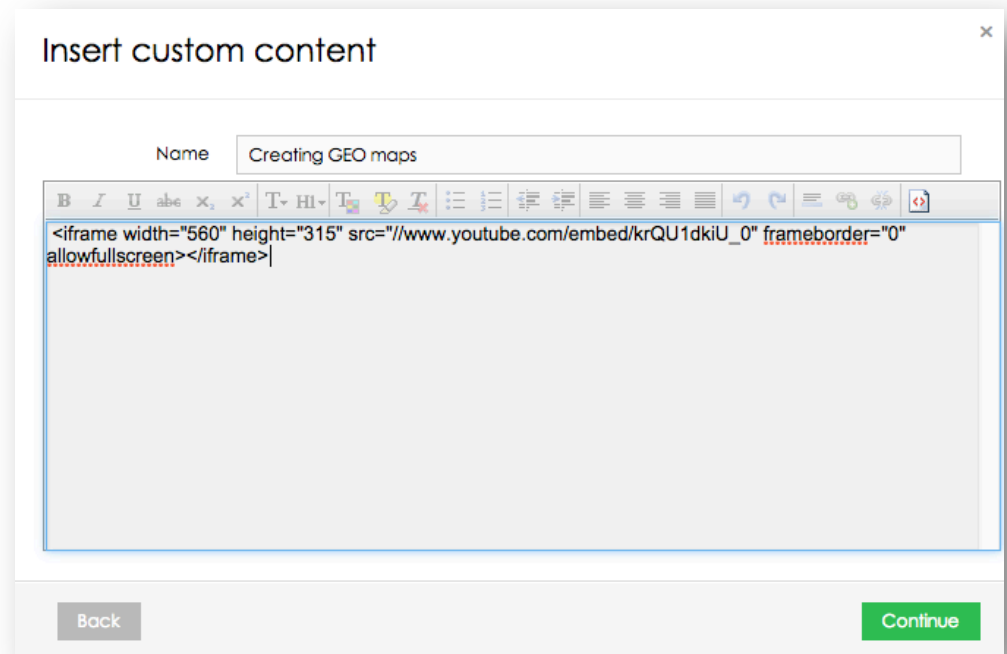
Insert custom content

×

Name Creating GEO maps

B I U abc x₂ x² T H1

<iframe width="560" height="315" src="//www.youtube.com/embed/krQU1dkiU_0" frameborder="0" allowfullscreen></iframe>

Back

Continue